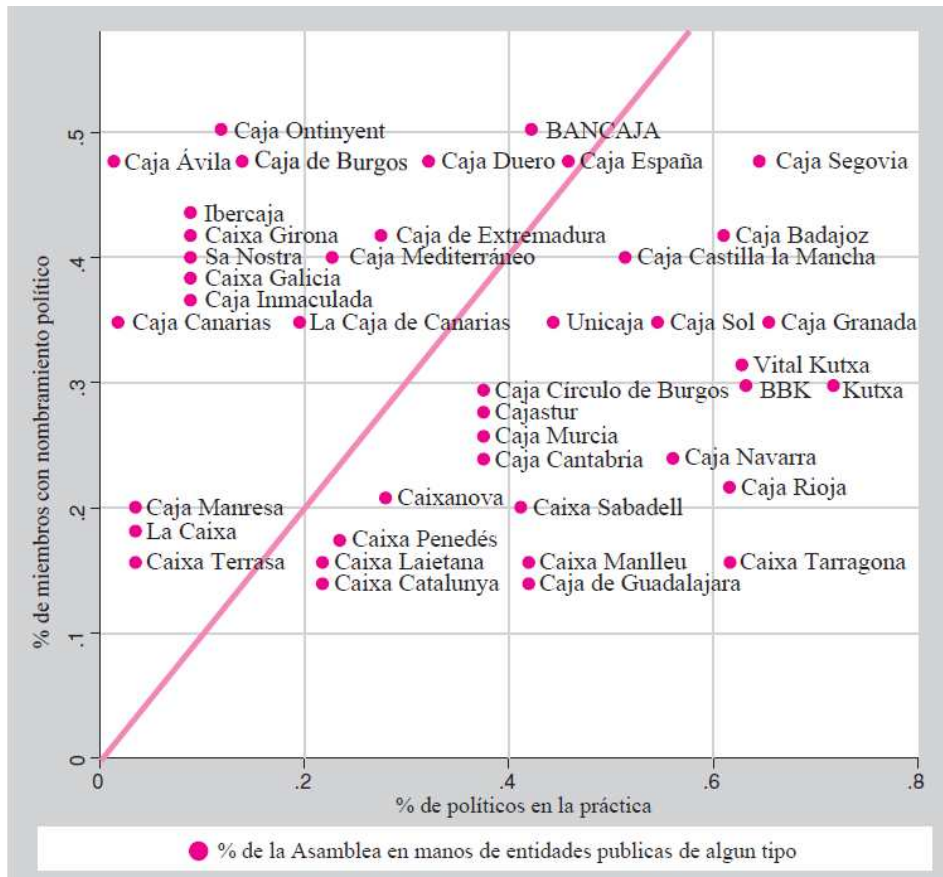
Caja Ontinyent
BANCAJA
Caja Ávila
Caja de Burgos
Caja Duero
Caja España
Caja Segovia
Ibercaja
Caixa Girona
Caja de Extremadura
Caja Badajoz
Sa Nostra
Caja Mediterráneo
Caja Castilla la Mancha
Caixa Galicia
Caja Inmaculada
Caja Canarias
La Caja de Canarias
Unicaja
Caja Sol
Caja Granada
Vital Kutxa
Caja Círculo de Burgos
BBK
Kutxa
Cajastur
Caja Murcia
Caja Cantabria
Caja Navarra
Caja Rioja
Caja Manresa
Caixanova
Caixa Sabadell
La Caixa
Caixa Penedés
Caixa Terrasa
Caixa Laietana
Caixa Manlleu
Caixa Tarragona
Caixa Catalunya
Caja de Guadalajara

% de miembros con nombramiento político
0
.1
.2
.3
.4
.5

0
.2
.4
.6
.8
% de políticos en la práctica

% de la Asamblea en manos de entidades publicas de algun tipo